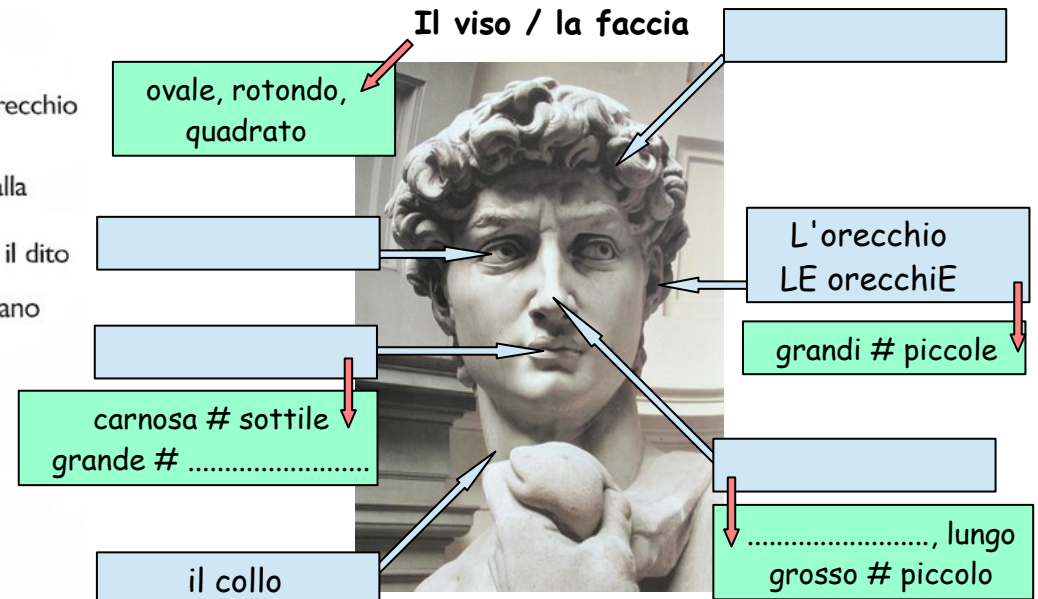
recchio

lla

il dito

ano

Il viso / la faccia

ovale, rotondo, quadrato

L'orecchio
LE orecchiE

grandi # piccole

carnosa # sottile
grande # ........................

........................, lungo
grosso # piccolo

il collo